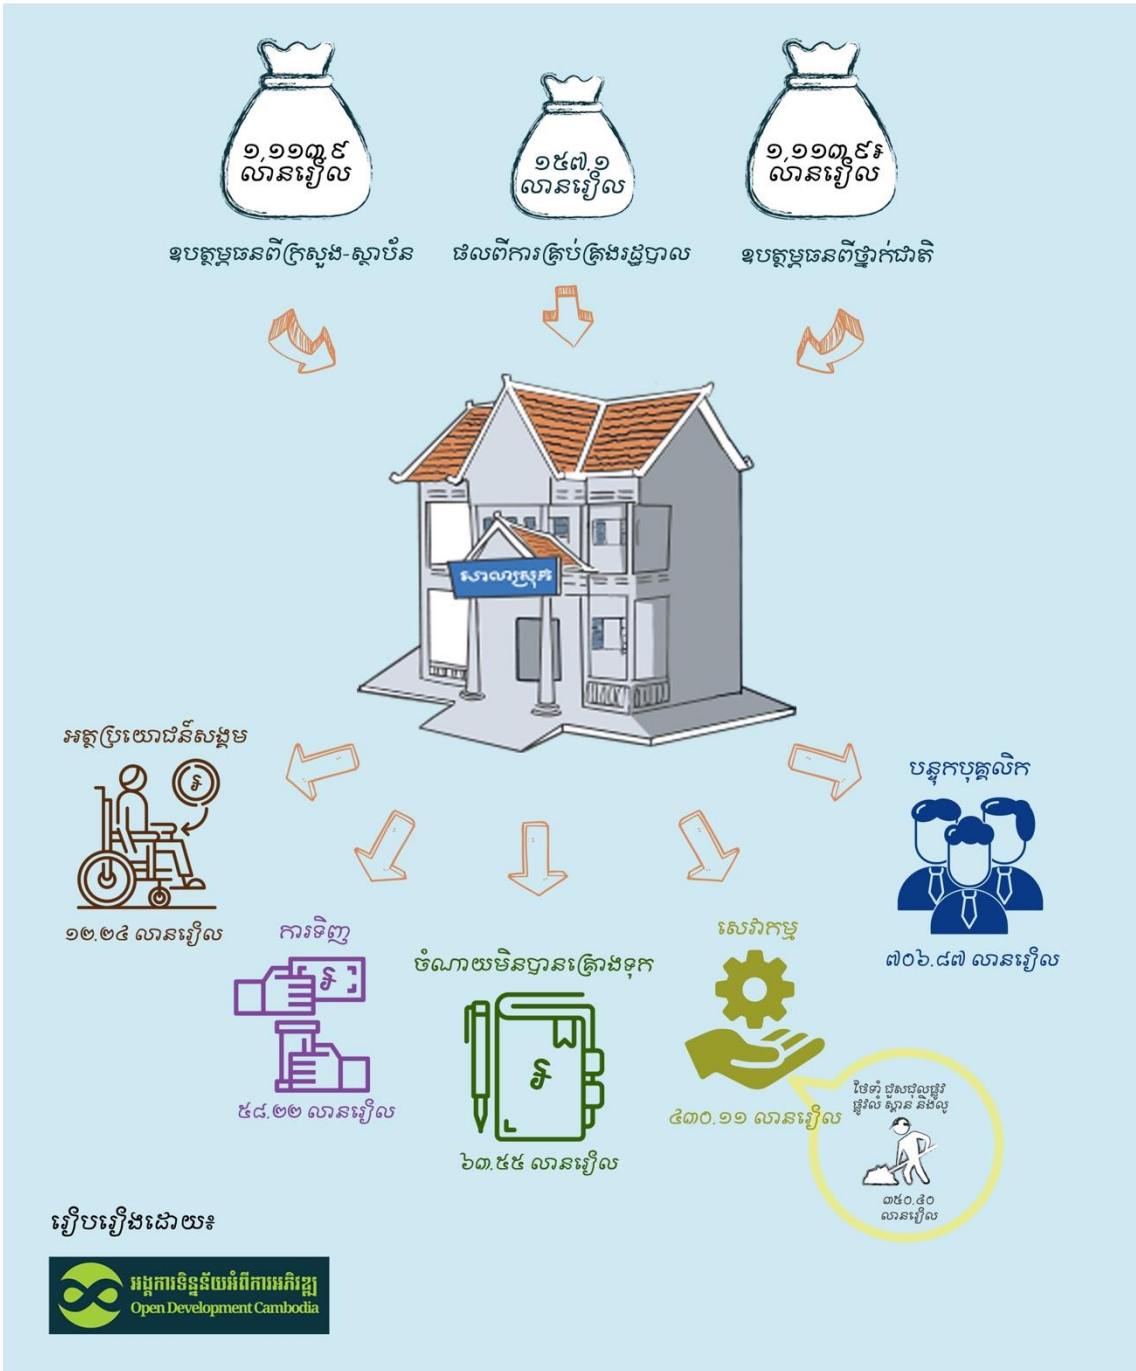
១,១១៧.៩ លានរៀល

ឧបត្ថម្ភធនពីក្រសួង-ស្ថាប័ន

១៥៧.១ លានរៀល

ផលពីការគ្រប់គ្រងរដ្ឋបាល

១,១១៧.៥៩ លានរៀល

ឧបត្ថម្ភធនពីថ្នាក់ជាតិ

សាលាស្រុក

អត្ថប្រយោជន៍សង្គម

១២.២៤ លានរៀល

ការទិញ

៥៨.២២ លានរៀល

ចំណាយមិនបានគ្រោងទុក

៦៣.៥៥ លានរៀល

សេវាកម្ម

៤៣០.១១ លានរៀល

ថែទាំ ជួសជុលផ្លូវ ផ្លូវលំ ស្ពាន និងលូ

៣៥០.៥០ លានរៀល

បន្ទុកបុគ្គលិក

៧០៦.៨៧ លានរៀល

រៀបរៀងដោយ៖

អង្គការទិន្នន័យអំពីការអភិវឌ្ឍ
Open Development Cambodia